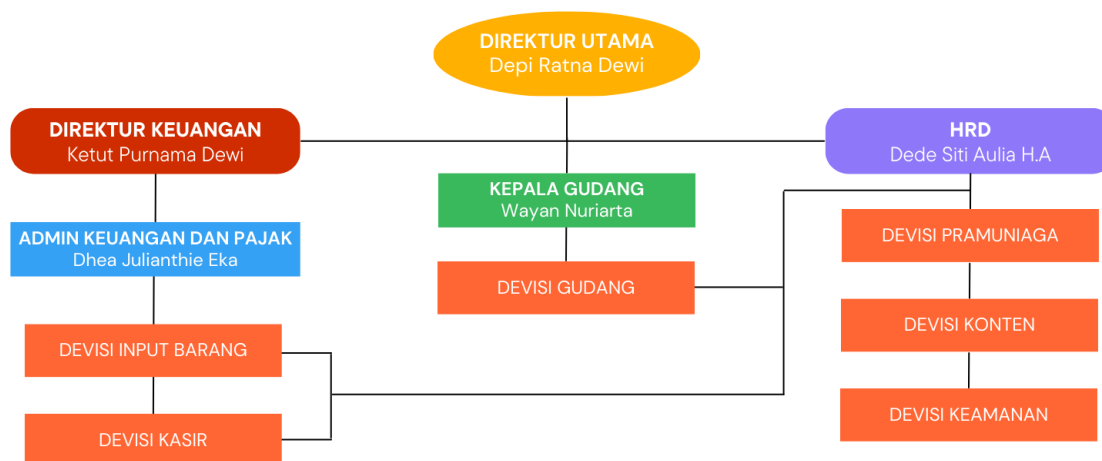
DIREKTUR UTAMA
Depi Ratna Dewi

DIREKTUR KEUANGAN
Ketut Purnama Dewi

HRD
Dede Siti Aulia H.A

KEPALA GUDANG
Wayan Nuriarta

ADMIN KEUANGAN DAN PAJAK
Dhea Julianthie Eka

DEVISI PRAMUNIAGA

DEVISI GUDANG

DEVISI KONTEN

DEVISI INPUT BARANG

DEVISI KEAMANAN

DEVISI KASIR